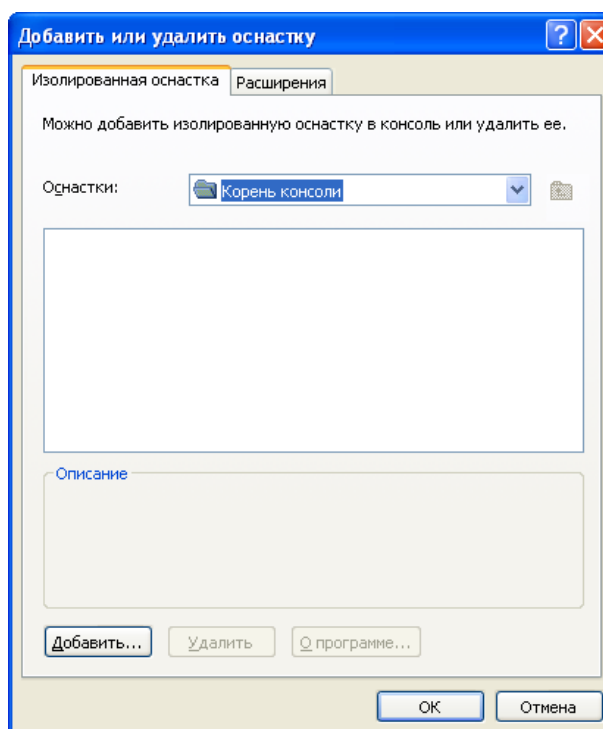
Добавить или удалить оснастку

Изолированная оснастка
Расширения

Можно добавить изолированную оснастку в консоль или удалить ее.

Оснастки:
Корень консоли

Описание

Добавить...
Удалить
О программе...

ОК
Отмена